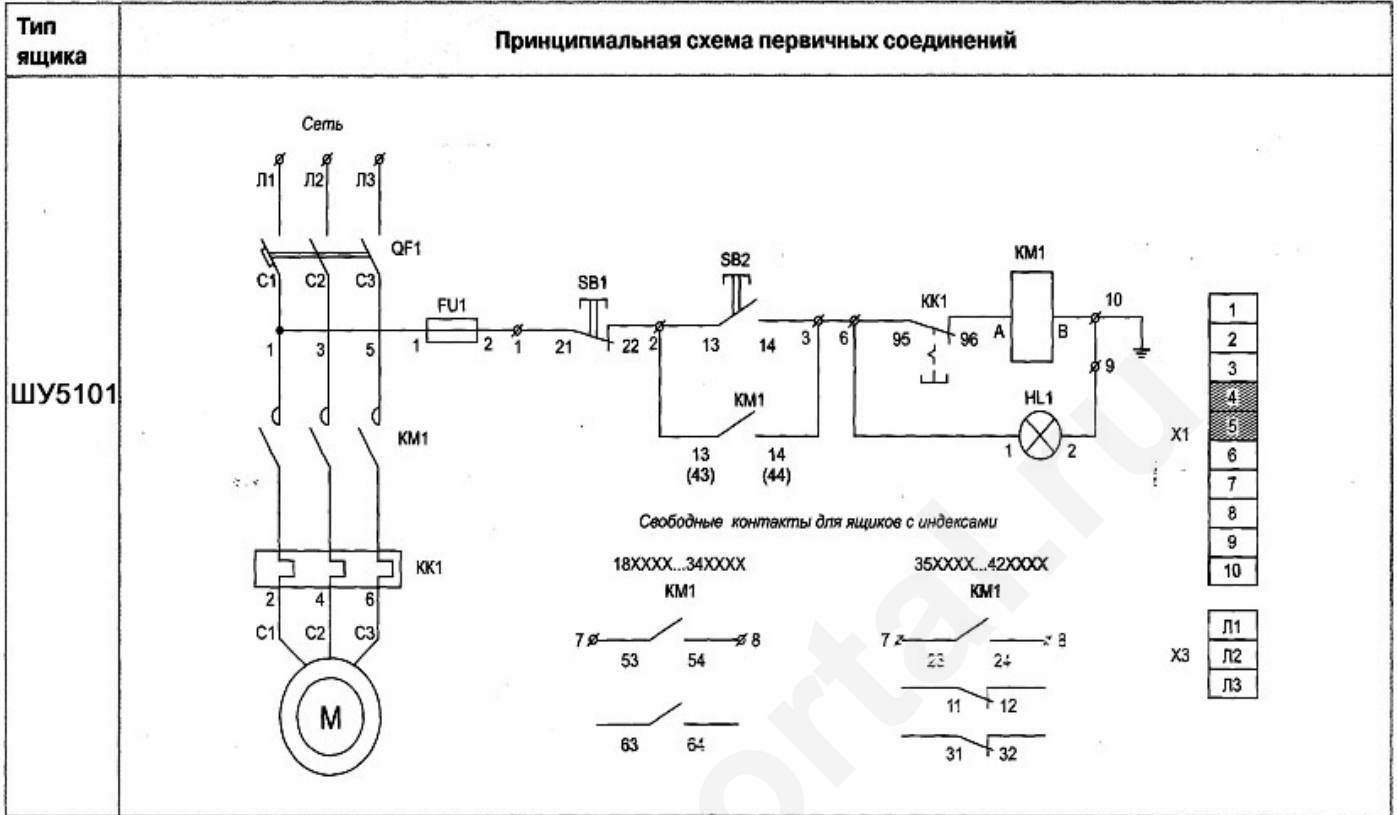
| Тип ящика | Принципиальная схема первичных соединений |
|---|---|
| ШУ5101 | |

Сеть

Л1 Л2 Л3

QF1

C1 C2 C3

1 3 5

KM1

KK1

2 4 6

C1 C2 C3

M

FU1

1 2 1 21

SB1

22 2

SB2

13 14 3 6

KM1

13 (43) 14 (44)

KK1

95 96

KM1

A B

10

9

HL1

1 2

Свободные контакты для ящиков с индексами

18XXXX...34XXXX

KM1

7 53 54 8

63 64

35XXXX...42XXXX

KM1

7 23 24 8

11 12

31 32

X1

| 1 |
|---|
| 2 |
| 3 |
| 4 |
| 5 |
| 6 |
| 7 |
| 8 |
| 9 |
| 10 |

X3

| Л1 |
|---|
| Л2 |
| Л3 |